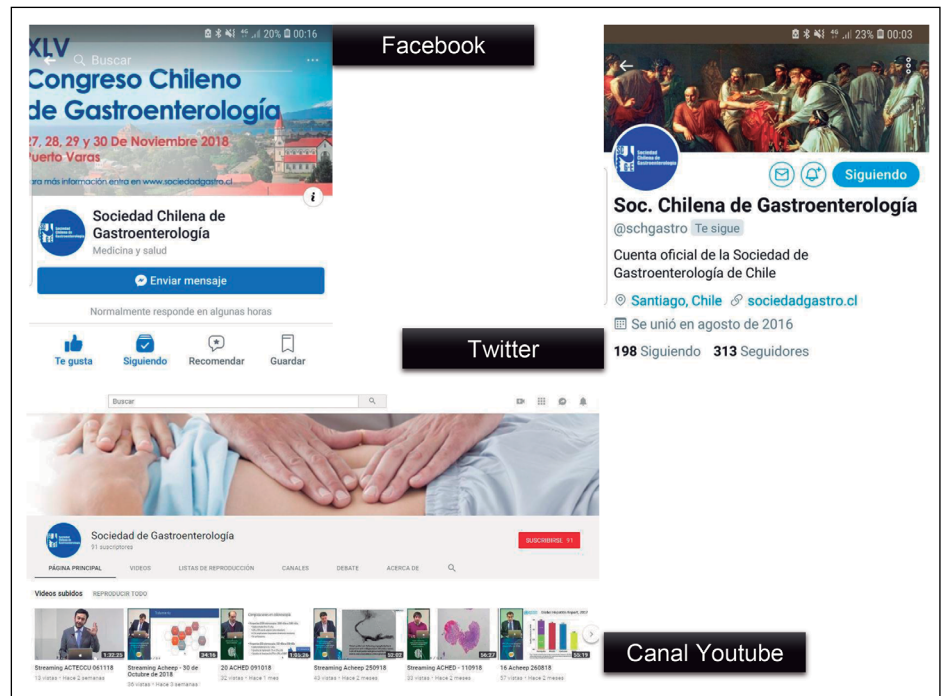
20% 00:16

Buscar

XLV
Congreso Chileno de Gastroenterología
27, 28, 29 y 30 De Noviembre 2018
Puerto Varas
Para más información entra en www.sociedadgastro.cl

Facebook

Sociedad Chilena de Gastroenterología
Medicina y salud

Enviar mensaje

Normalmente responde en algunas horas

Te gusta
Siguiendo
Recomendar
Guardar

23% 00:03

Siguiendo

Soc. Chilena de Gastroenterología
@schgastro Te sigue

Cuenta oficial de la Sociedad de Gastroenterología de Chile

Santiago, Chile sociedadgastro.cl
Se unió en agosto de 2016

198 Siguiendo 313 Seguidores

Twitter

Buscar

Sociedad de Gastroenterología
91 suscriptores

SUSCRIBIRSE 91

PÁGINA PRINCIPAL VIDEOS LISTAS DE REPRODUCCIÓN CANALES DEBATE ACERCA DE

Videos subidos REPRODUCIR TODO

1:32:25
Streaming ACTECCU 061118
13 vistas • Hace 2 semanas

34:16
Streaming Acheep - 30 de Octubre de 2018
35 vistas • Hace 3 semanas

1:05:29
20 ACHED 091018
32 vistas • Hace 1 mes

52:02
Streaming Acheep 250918
43 vistas • Hace 2 meses

56:27
Streaming ACHED - 110918
33 vistas • Hace 2 meses

55:19
16 Acheep 260818
57 vistas • Hace 2 meses

Canal Youtube